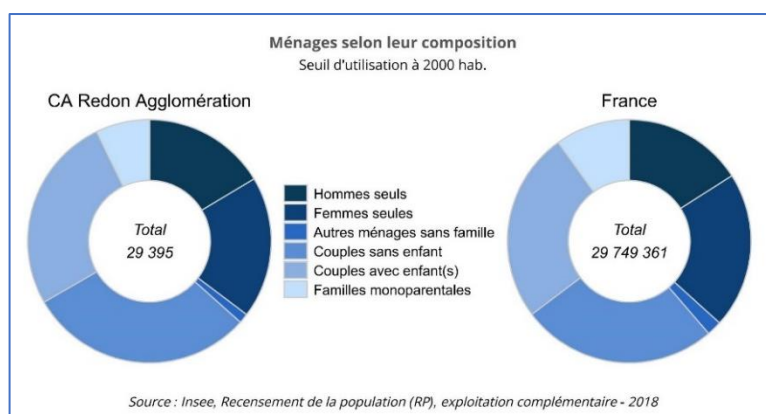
Ménages selon leur composition
Seuil d'utilisation à 2000 hab.

CA Redon Agglomération

Total
29 395

France

Total
29 749 361

Hommes seuls
Femmes seules
Autres ménages sans famille
Couples sans enfant
Couples avec enfant(s)
Familles monoparentales

Source : Insee, Recensement de la population (RP), exploitation complémentaire - 2018